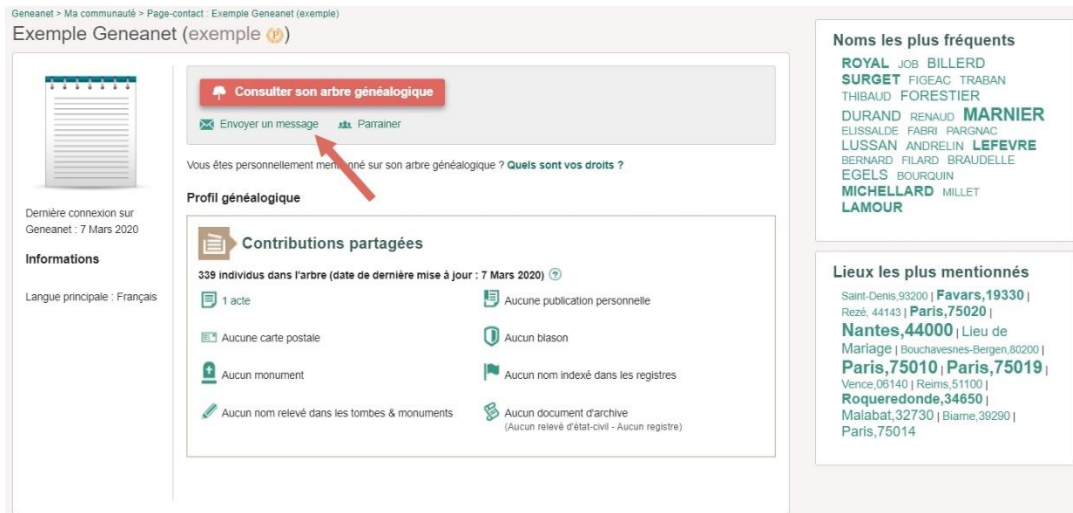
Geneanet > Ma communauté > Page-contact : Exemple Geneanet (exemple)

Exemple Geneanet (exemple)

Consulter son arbre généalogique

Envoyer un message Parrainer

Vous êtes personnellement me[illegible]nné sur son arbre généalogique ? Quels sont vos droits ?

Profil généalogique

Dernière connexion sur Geneanet : 7 Mars 2020

Informations

Langue principale : Français

Contributions partagées

339 individus dans l'arbre (date de dernière mise à jour : 7 Mars 2020)

1 acte

Aucune publication personnelle

Aucune carte postale

Aucun blason

Aucun monument

Aucun nom indexé dans les registres

Aucun nom relevé dans les tombes & monuments

Aucun document d'archive
(Aucun relevé d'état-civil - Aucun registre)

Noms les plus fréquents

ROYAL JOB BILLERD SURGET FIGEAC TRABAN THIBAUD FORESTIER DURAND RENAUD MARNIER ELISSALDE FABRI PARGNAC LUSSAN ANDRELIN LEFEVRE BERNARD FILARD BRAUDELLE EGELS BOURQUIN MICHELLARD MILLET LAMOUR

Lieux les plus mentionnés

Saint-Denis,93200 | Favars,19330 | Rezé, 44143 | Paris,75020 | Nantes,44000 | Lieu de Mariage | Bouchavesnes-Bergen,80200 | Paris,75010 | Paris,75019 | Vence,06140 | Reims,51100 | Roqueredonde,34650 | Malabat,32730 | Biarne,39290 | Paris,75014